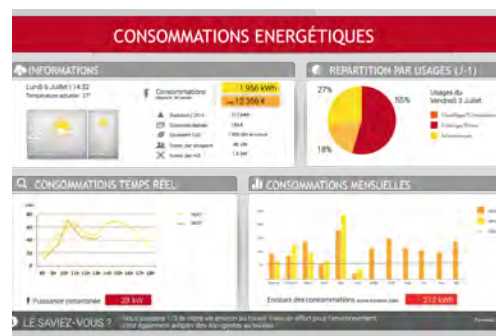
CONSOMMATIONS ENERGÉTIQUES

INFORMATIONS

Lundi 6 Juillet | 14:32
Température actuelle : 27°

Consommations
depuis le 1er janvier

1 956 kWh
12 356 €

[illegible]

RÉPARTITION PAR USAGES (J-1)

27%
55%
18%

Usages du
Vendredi 3 Juillet

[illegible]
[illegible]
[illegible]

CONSOMMATIONS TEMPS RÉEL

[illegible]
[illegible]

Puissance instantanée
29 kW

CONSOMMATIONS MENSUELLES

Encours des consommations
212 kWh

LE SAVIEZ-VOUS ?
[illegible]